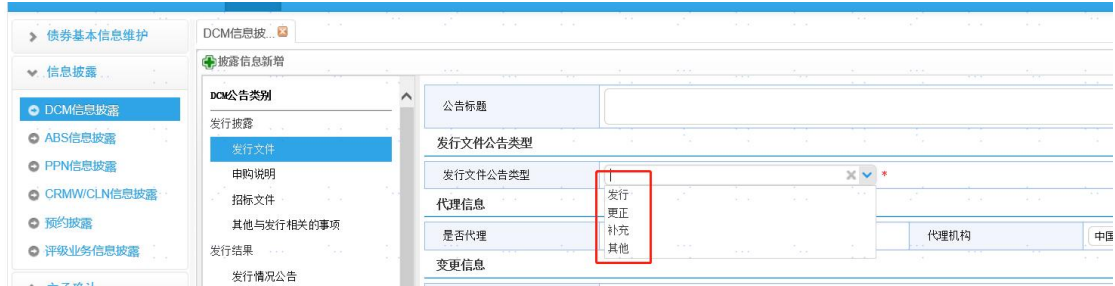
债券基本信息维护
信息披露
DCM信息披露
ABS信息披露
PPN信息披露
CRMW/CLN信息披露
预约披露
评级业务信息披露

DCM信息披...
披露信息新增

DCM公告类别
发行披露
发行文件
申购说明
招标文件
其他与发行相关的事项
发行结果
发行情况公告

公告标题
发行文件公告类型
发行文件公告类型 *
发行
更正
补充
其他
代理信息
是否代理
代理机构
中国
变更信息